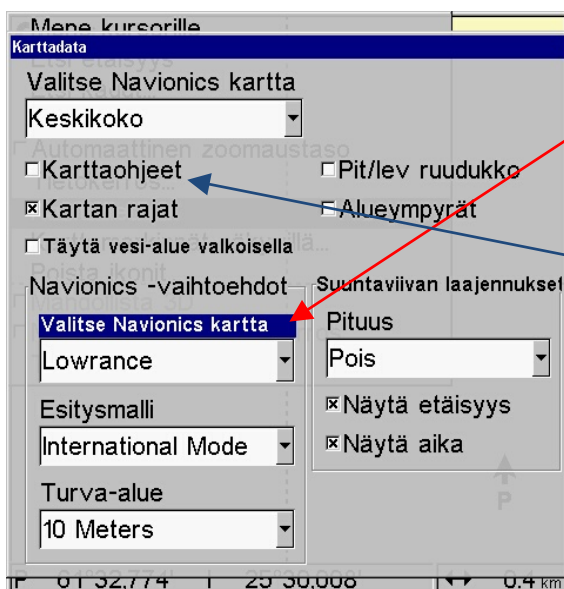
Mene kursorille
Karttadata
Valitse Navionics kartta
Keskikoko
Karttaohjeet
Pit/lev ruudukko
Kartan rajat
Alueympyrät
Täytä vesi-alue valkoisella
Navionics -vaihtoehdot
Valitse Navionics kartta
Lowrance
Esitysmalli
International Mode
Turva-alue
10 Meters
Suuntaviivan laajennukset
Pituus
Pois
Näytä etäisyys
Näytä aika
P
0.4 km